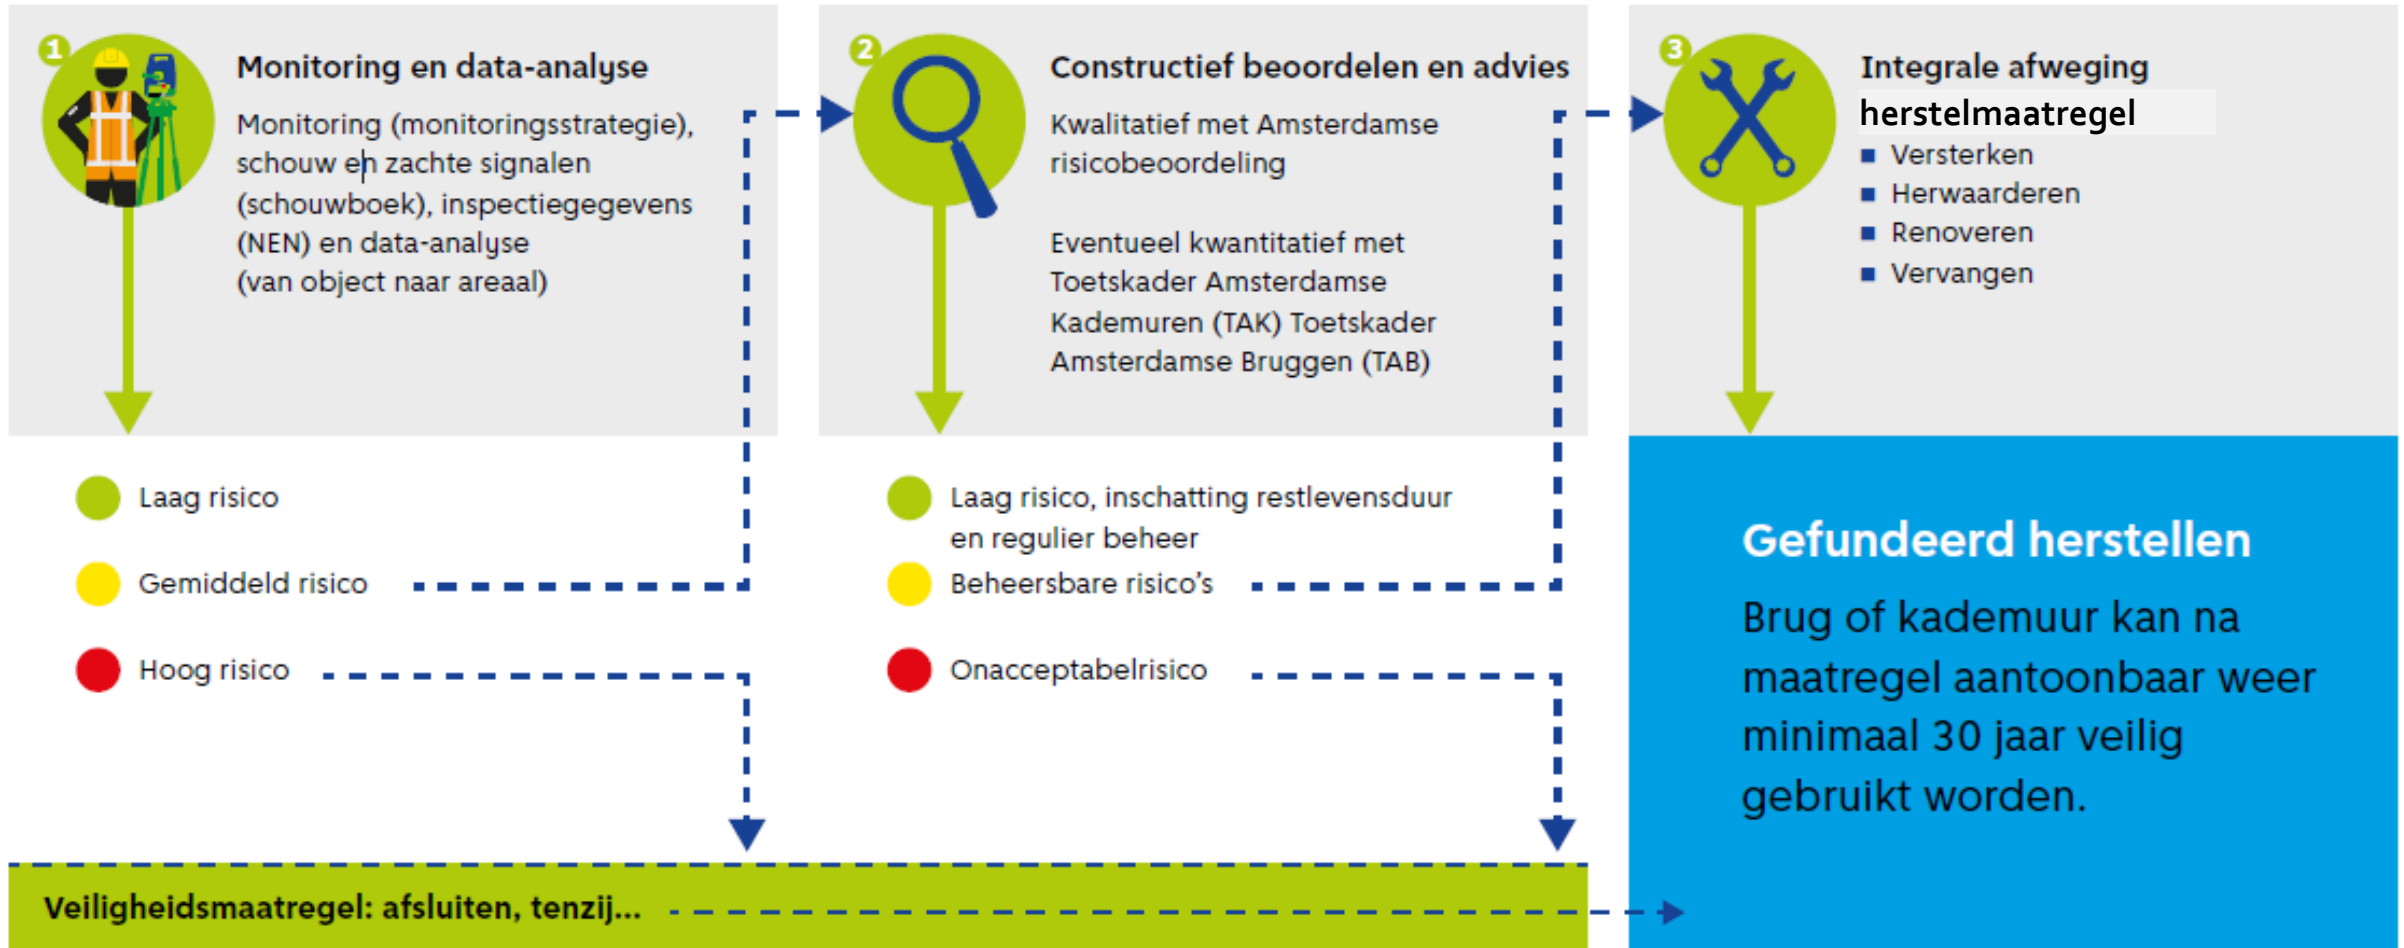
1

Monitoring en data-analyse

Monitoring (monitoringsstrategie), schouw en zachte signalen (schouwboek), inspectiegegevens (NEN) en data-analyse (van object naar areaal)

2

Constructief beoordelen en advies

Kwalitatief met Amsterdamse risicobeoordeling

Eventueel kwantitatief met Toetskader Amsterdamse Kademuren (TAK) Toetskader Amsterdamse Bruggen (TAB)

3

Integrale afweging herstelmaatregel

- Versterken
- Herwaarderen
- Renoveren
- Vervangen

Laag risico

Gemiddeld risico

Hoog risico

Laag risico, inschatting restlevensduur en regulier beheer

Beheersbare risico's

Onacceptabelrisico

Gefundeerd herstellen

Brug of kademuur kan na maatregel aantoonbaar weer minimaal 30 jaar veilig gebruikt worden.

Veiligheidsmaatregel: afsluiten, tenzij...